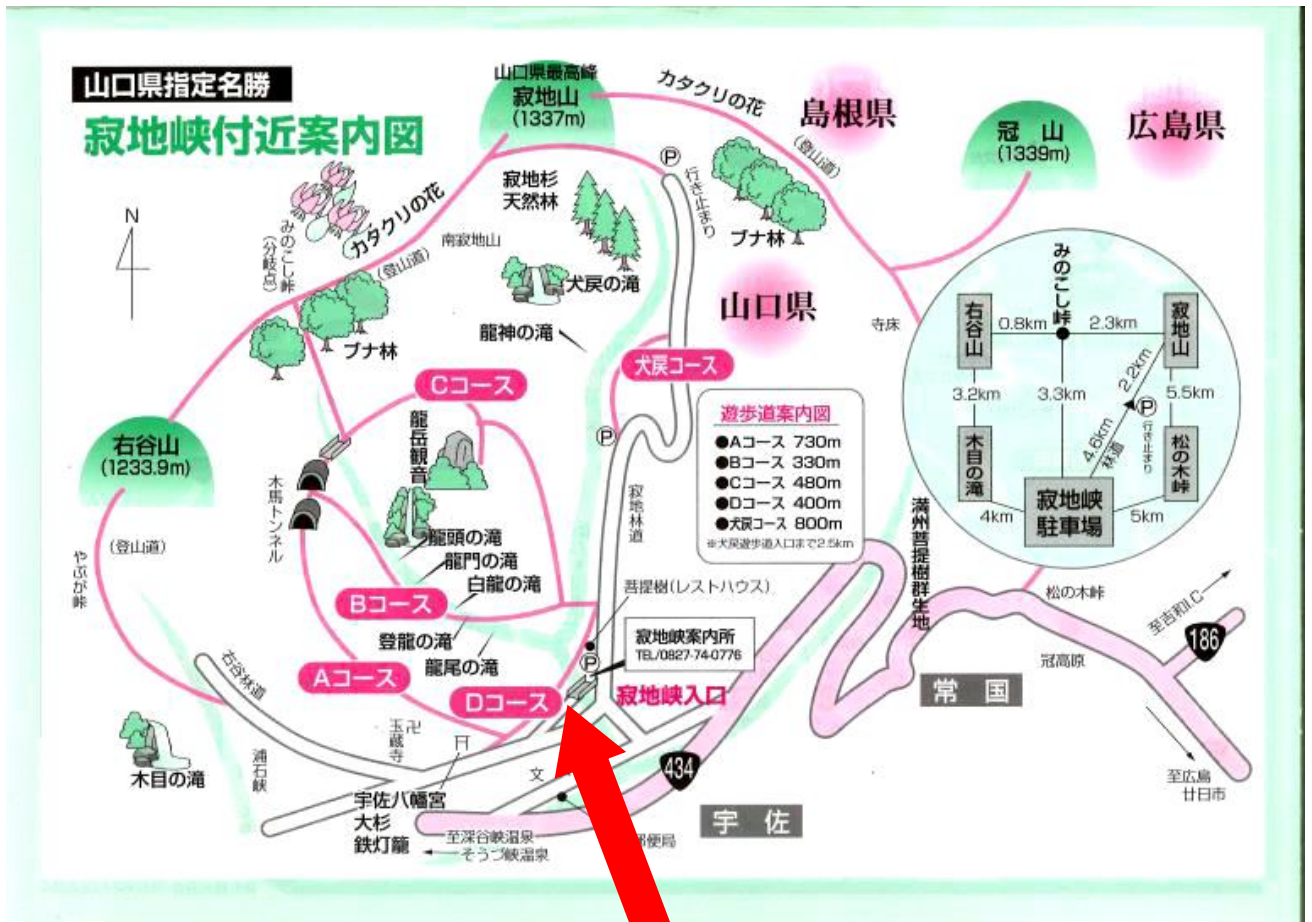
山口県指定名勝
寂地峡付近案内図

山口県最高峰
寂地山
(1337m)

カタクリの花

島根県

冠　山
(1339m)

広島県

(登山道)

Ⓟ
行き止まり

寂地杉
天然林

ブナ林

N

みのこし峠
(分岐点)

カタクリの花

南寂地山

(登山道)

犬戻の滝

ブナ林

龍神の滝

山口県

寺床

みのこし峠

右谷山　0.8km　2.3km　寂地山

2.2km

3.2km　3.3km　5.5km

Ⓟ
行き止まり

4.6km
林道

木目の滝

松の木峠

4km　寂地峡駐車場　5km

Cコース

犬戻コース

遊歩道案内図
●Aコース 730m
●Bコース 330m
●Cコース 480m
●Dコース 400m
●犬戻コース 800m
※犬戻遊歩道入口まで2.5km

右谷山
(1233.9m)

龍岳観音

Ⓟ

木馬トンネル

寂地林道

(登山道)

やぶが峠

龍頭の滝
龍門の滝
白龍の滝

Bコース

菩提樹(レストハウス)

満州菩提樹群生地

寂地峡案内所
TEL/0827-74-0776

松の木峠

至吉和I.C

186

登龍の滝

龍尾の滝

右谷林道

Aコース

Ⓟ

Dコース

寂地峡入口

常　国

冠高原

玉蔵寺

木目の滝

浦石峡

文

434

至広島
廿日市

宇佐八幡宮
大杉
鉄灯籠

宇　佐

郵便局

至深谷峡温泉
そうづ峡温泉